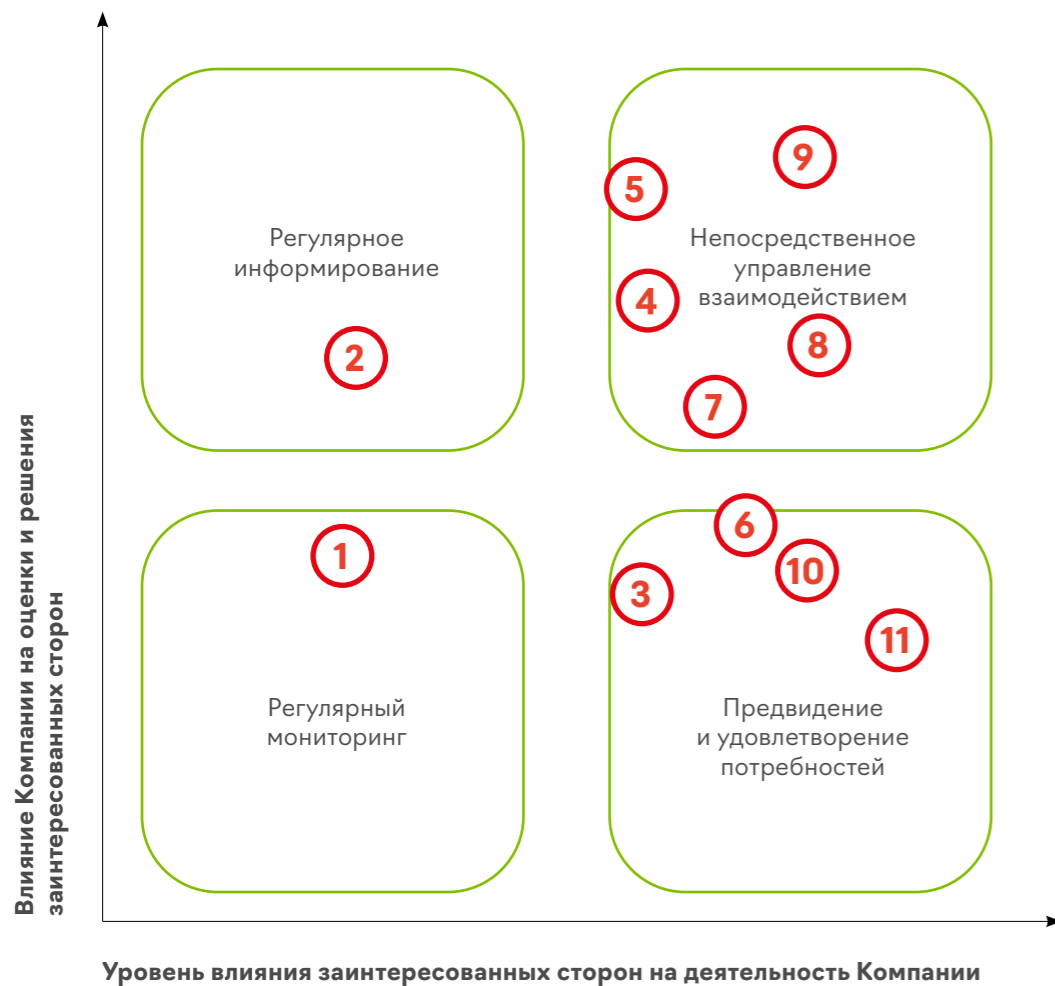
Влияние Компании на оценки и решения заинтересованных сторон

Регулярное информирование

2

5

9

Непосредственное управление взаимодействием

4

8

7

6

1

10

3

11

Регулярный мониторинг

Предвидение и удовлетворение потребностей

Уровень влияния заинтересованных сторон на деятельность Компании